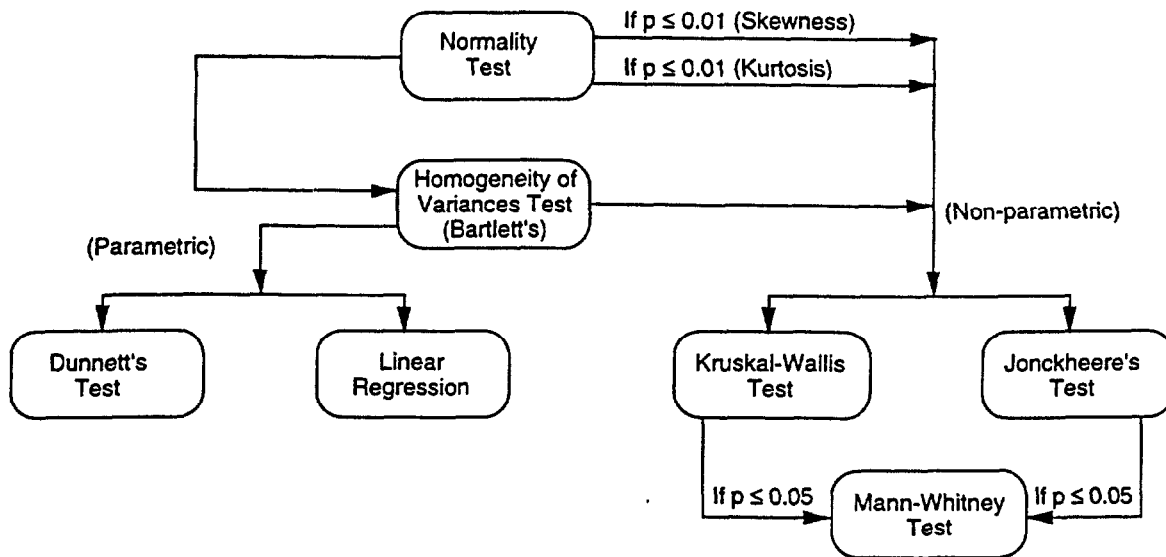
Normality Test

If $p \leq 0.01$ (Skewness)

If $p \leq 0.01$ (Kurtosis)

Homogeneity of Variances Test (Bartlett's)

(Non-parametric)

(Parametric)

Dunnett's Test

Linear Regression

Kruskal-Wallis Test

Jonckheere's Test

If $p \leq 0.05$

Mann-Whitney Test

If $p \leq 0.05$